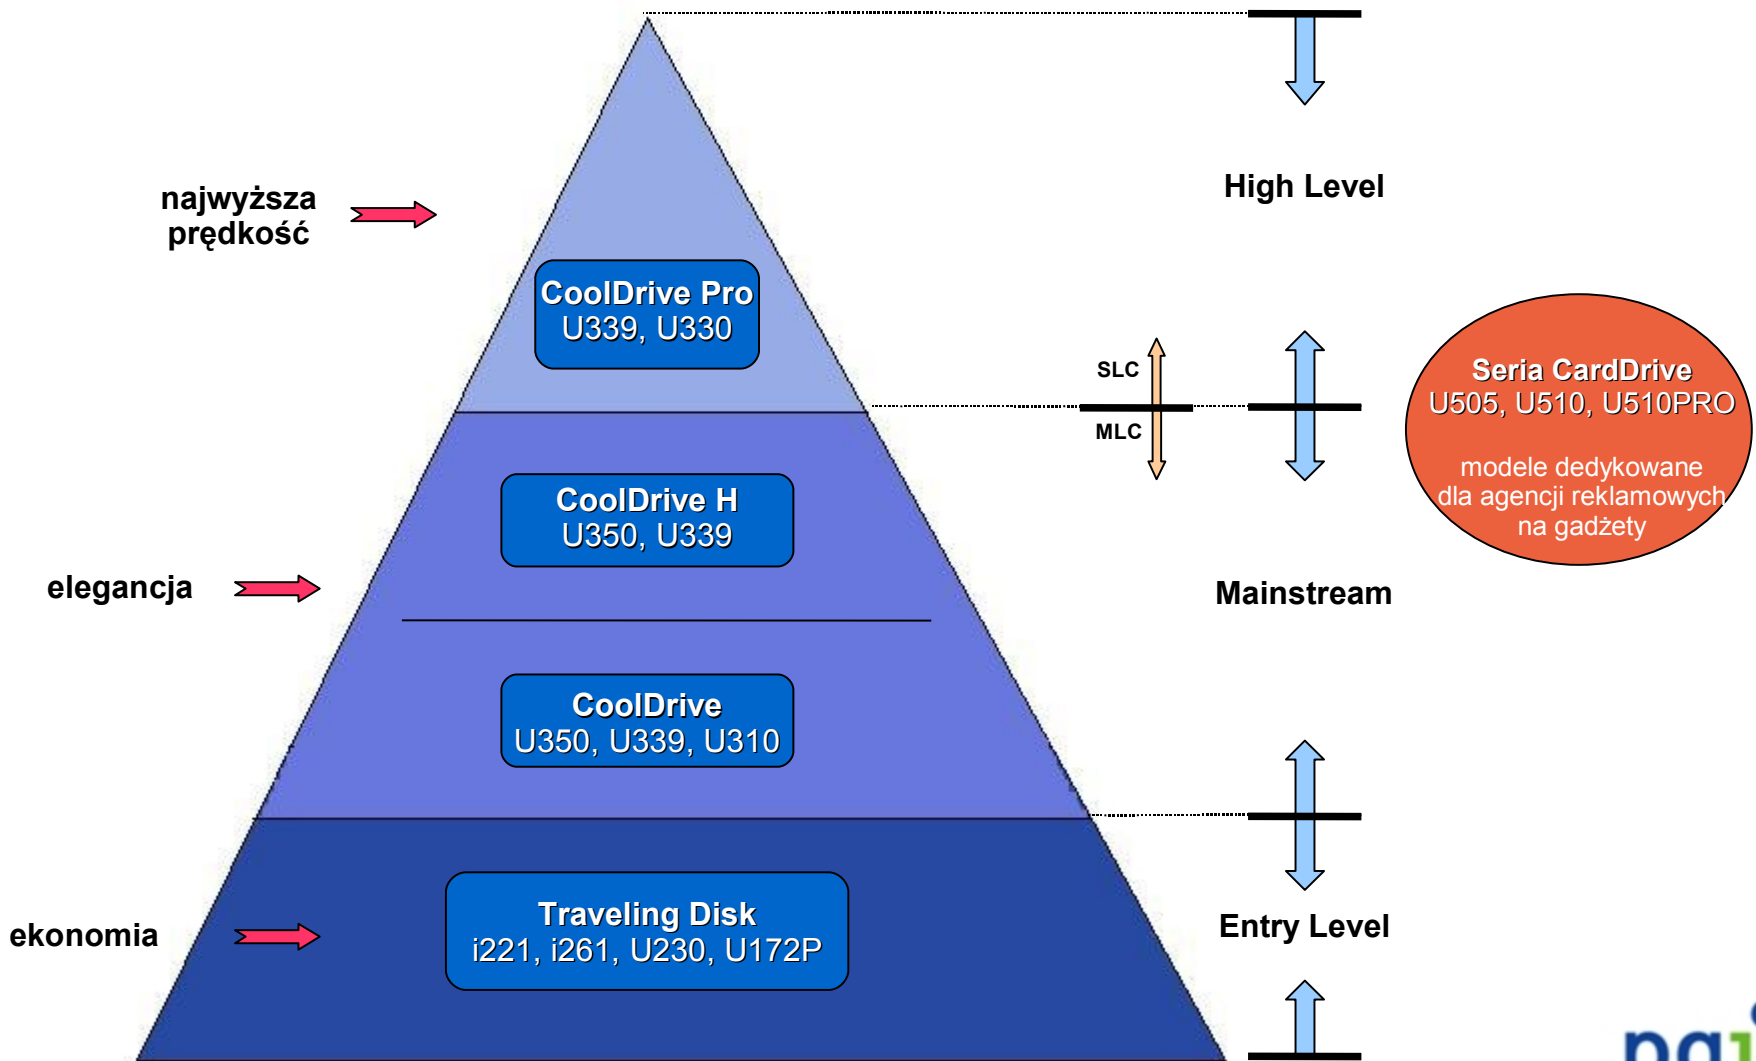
najwyższa prędkość

CoolDrive Pro
U339, U330

High Level

SLC

MLC

Seria CardDrive
U505, U510, U510PRO

modele dedykowane dla agencji reklamowych na gadżety

CoolDrive H
U350, U339

elegancja

Mainstream

CoolDrive
U350, U339, U310

Traveling Disk
i221, i261, U230, U172P

ekonomia

Entry Level

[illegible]